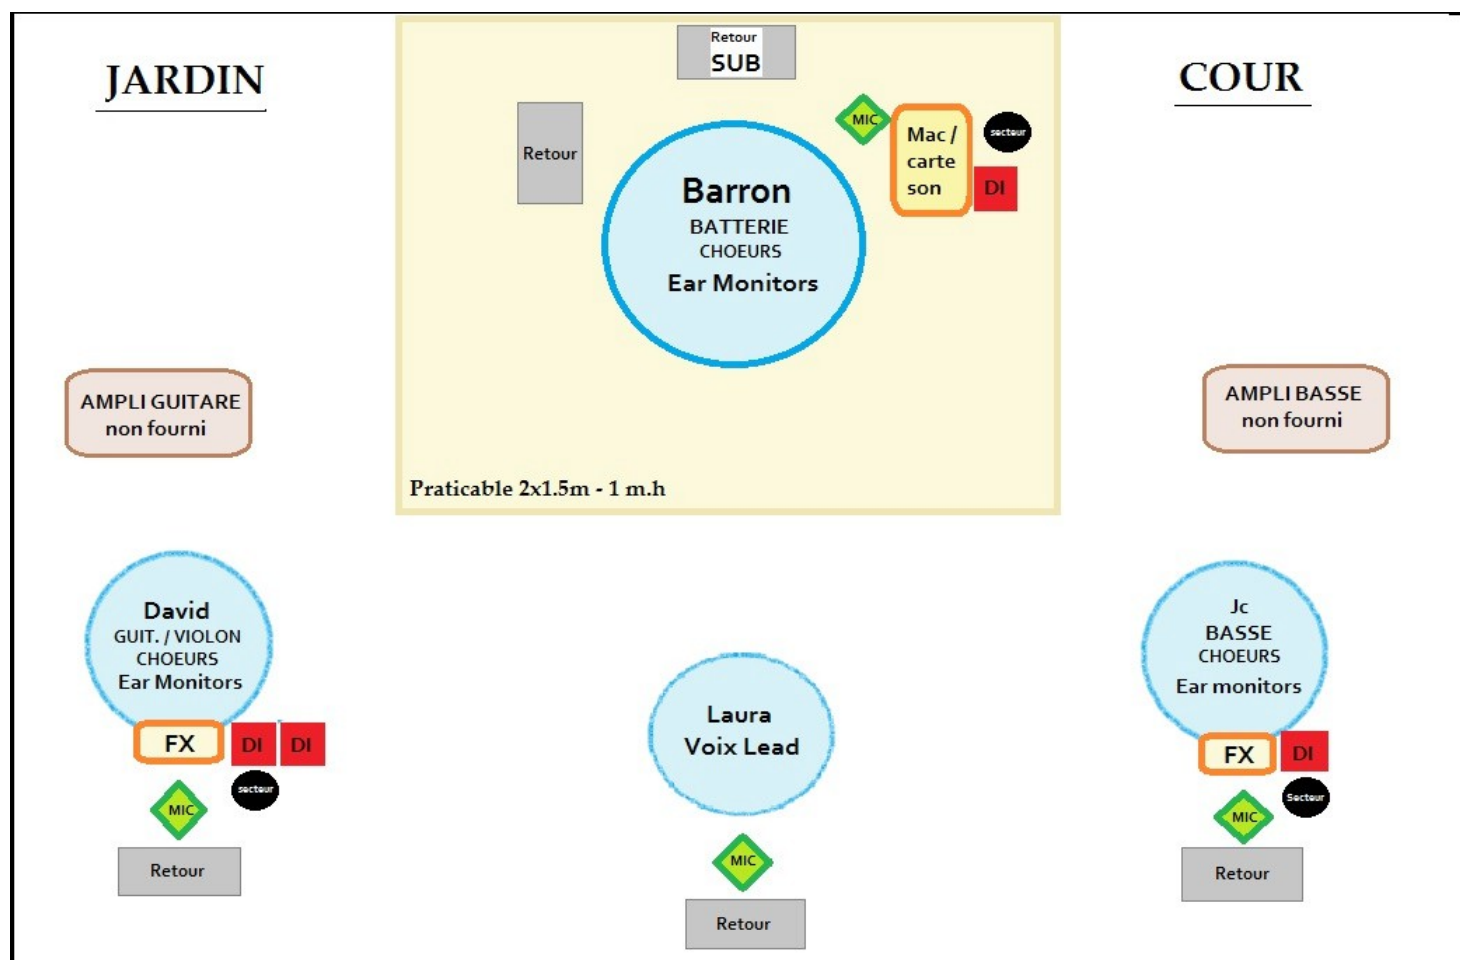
JARDIN

Retour
SUB

Retour

MIC

Mac / carte son

secteur

DI

Barron
BATTERIE
CHOEURS
Ear Monitors

COUR

AMPLI GUITARE
non fourni

AMPLI BASSE
non fourni

Praticable 2x1.5m - 1 m.h

David
GUIT. / VIOLON
CHOEURS
Ear Monitors

FX

DI

DI

secteur

MIC

Retour

Laura
Voix Lead

MIC

Retour

Jc
BASSE
CHOEURS
Ear monitors

FX

DI

Secteur

MIC

Retour